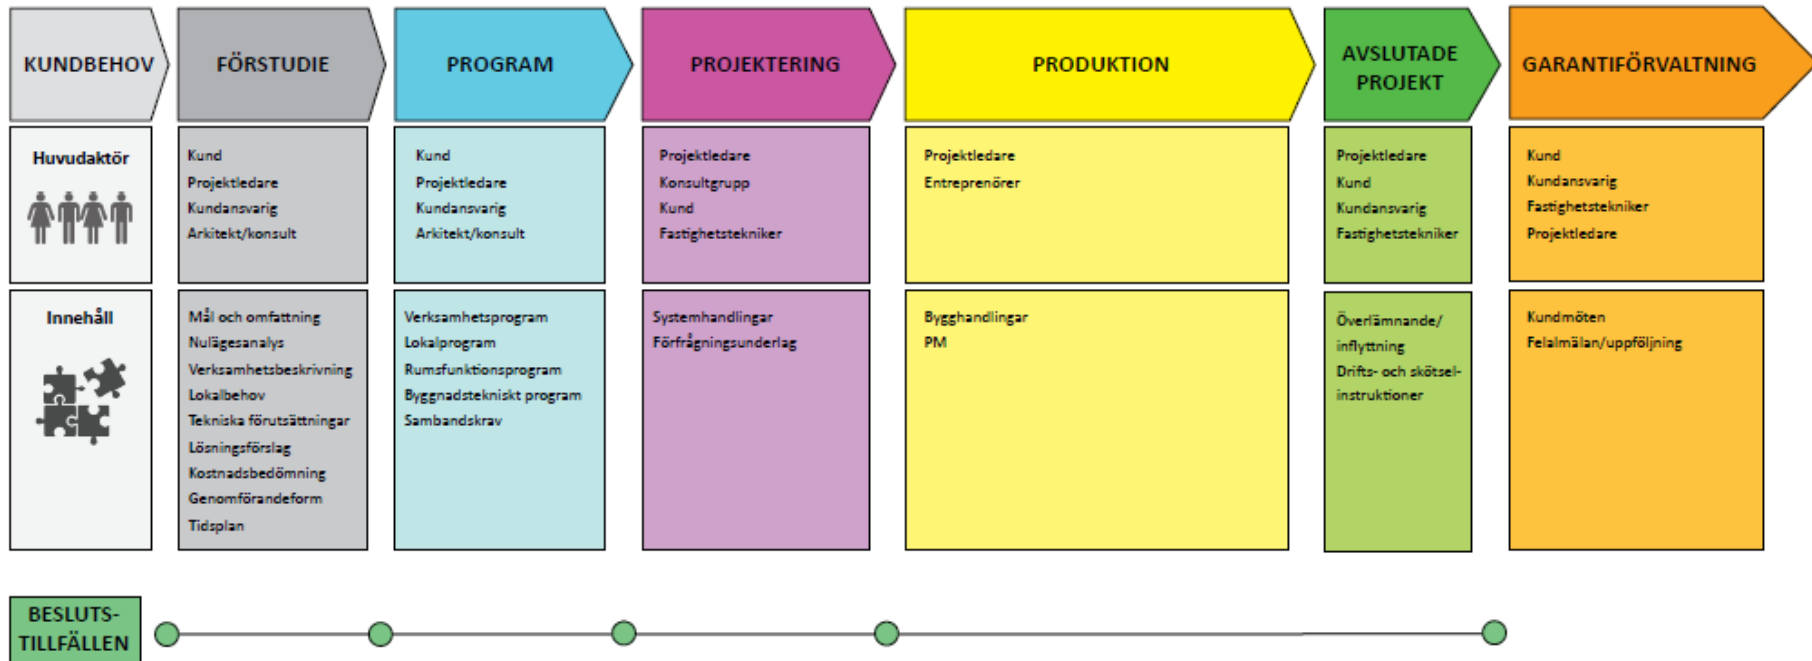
KUNDBEHOV

FÖRSTUDIE

PROGRAM

PROJEKTERING

PRODUKTION

AVSLUTADE PROJEKT

GARANTIFÖRVALTNING

Huvudaktör

Kund
Projektledare
Kundansvarig
Arkitekt/konsult

Kund
Projektledare
Kundansvarig
Arkitekt/konsult

Projektledare
Konsultgrupp
Kund
Fastighetstekniker

Projektledare
Entreprenörer

Projektledare
Kund
Kundansvarig
Fastighetstekniker

Kund
Kundansvarig
Fastighetstekniker
Projektledare

Innehåll

Mål och omfattning
Nulägesanalys
Verksamhetsbeskrivning
Lokalbehov
Tekniska förutsättningar
Lösningsförslag
Kostnadsbedömning
Genomförandeform
Tidsplan

Verksamhetsprogram
Lokalprogram
Rumsfunktionsprogram
Byggnadstekniskt program
Sambandskrav

Systemhandlingar
Förfrågningsunderlag

Bygghandlingar
PM

Överlämnande/ inflyttning
Drifts- och skötselinstruktioner

Kundmöten
Felalmälan/uppföljning

BESLUTS-TILLFÄLLEN